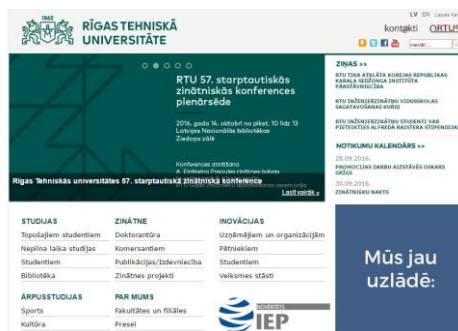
1862
RĪGAS TEHNISKĀ UNIVERSITĀTE

LV EN Lapas karte
kontakti ORTUS

meklēt

RTU 57. starptautiskās zinātniskās konferences plenārsēde

2016. gada 14. oktobrī no plkst. 10 līdz 13
Latvijas Nacionālās bibliotēkas
Ziedoņa zālē

Konferences atklāšana
A. Einšteina Prēmijas rīkošanas balvas
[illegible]
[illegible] ceremonija

Rīgas Tehniskās universitātes 57. starptautiskā zinātniskā konference
Lasīt vairāk »

ZIŅAS >>
RTU TIKA ATKLĀTA KOREJAS REPUBLIKAS KARALA SEDŽONGA INSTITŪTA PĀRSTĀVNIECĪBA
RTU INŽENIERZINĀTŅU VIDUSSKOLAS SAGATAVOŠANAS KURSI
RTU INŽENIERZINĀTŅU STUDENTI VAR PIETEIKTIES ALFRĒDA RAISTERA STIPENDIJAI

NOTIKUMU KALENDĀRS >>
28.09.2016.
PROMOCIJAS DARBU AIZSTĀVĒŠANA OSKARS GRĪNS
30.09.2016.
ZINĀTNIEKU NAKTS

STUDIJAS
Topošajiem studentiem
Nepilna laika studijas
Studentiem
Bibliotēka

ĀRPUSSTUDIJAS
Sports
Kultūra

ZINĀTNE
Doktorantūra
Komersantiem
Publikācijas/Izdevniecība
Zinātnes projekti

PAR MUMS
Fakultātes un filiāles
Preses

INOVĀCIJAS
Uzņēmējiem un organizācijām
Pētniekiem
Studentiem
Veiksmes stāsti

IEP

Mūs jau uzlādē: